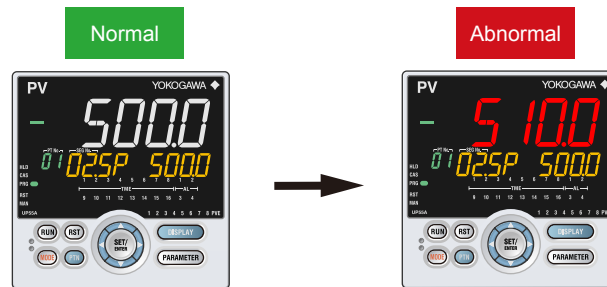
Normal

PV
YOKOGAWA
500.0
PT No.
SEG No.
01
02.SP 500.0
HLD
CAS
PRG
RST
MAN
TIME
AL
1 2 3 4 5 6 7 8
9 10 11 12 13 14 15 16 1 2 3 4
UP55A
1 2 3 4 5 6 7 8 PV
RUN
RST
MODE
PTN
SET/ENTER
DISPLAY
PARAMETER

Abnormal

PV
YOKOGAWA
510.0
01
02.SP 500.0
HLD
CAS
PRG
RST
MAN
TIME
AL
UP55A
RUN
RST
MODE
PTN
SET/ENTER
DISPLAY
PARAMETER